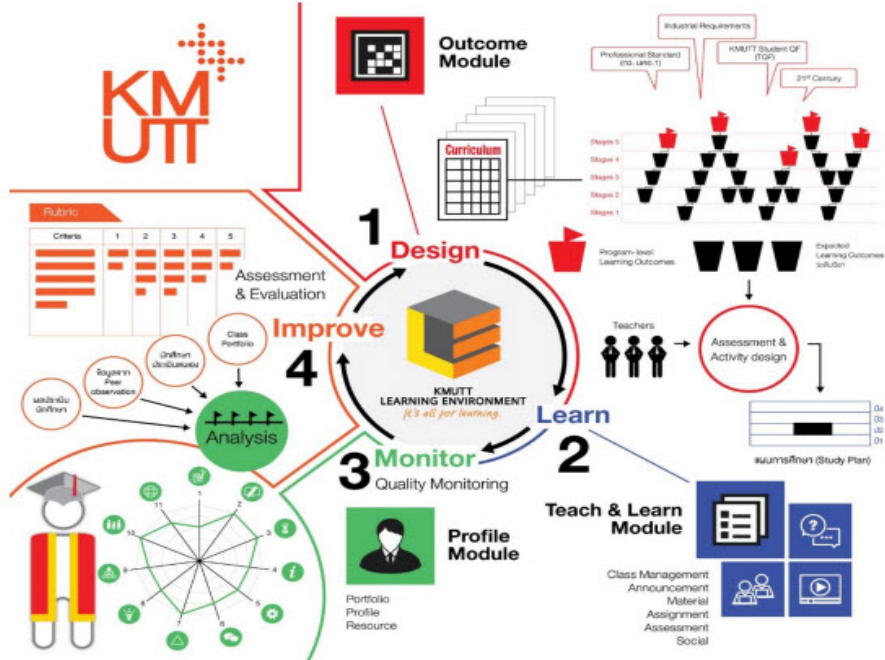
KMUTT

Outcome Module

Industrial Requirements

Professional Standard (กว. มคอ.1)

KMUTT Student QF (TQF)

21st Century

Curriculum

Stages 5
Stages 4
Stages 3
Stages 2
Stages 1

Program-level Learning Outcomes

Expected Learning Outcomes

Rubric

| Criteria | 1 | 2 | 3 | 4 | 5 |
|---|---|---|---|---|---|

Assessment & Evaluation

1 Design

Improve 4

KMUTT LEARNING ENVIRONMENT
it's all for learning.

Learn 2

3 Monitor
Quality Monitoring

Teachers

Assessment & Activity design

Class Portfolio

นักศึกษา ประเมินตนเอง

ข้อมูลจาก Peer observation

ผลประเมิน นักศึกษา

Analysis

แผนการศึกษา (Study Plan)

Profile Module

Portfolio
Profile
Resource

Teach & Learn Module

Class Management
Announcement
Material
Assignment
Assessment
Social

1 2 3 4 5 6 7 8 9 10 11